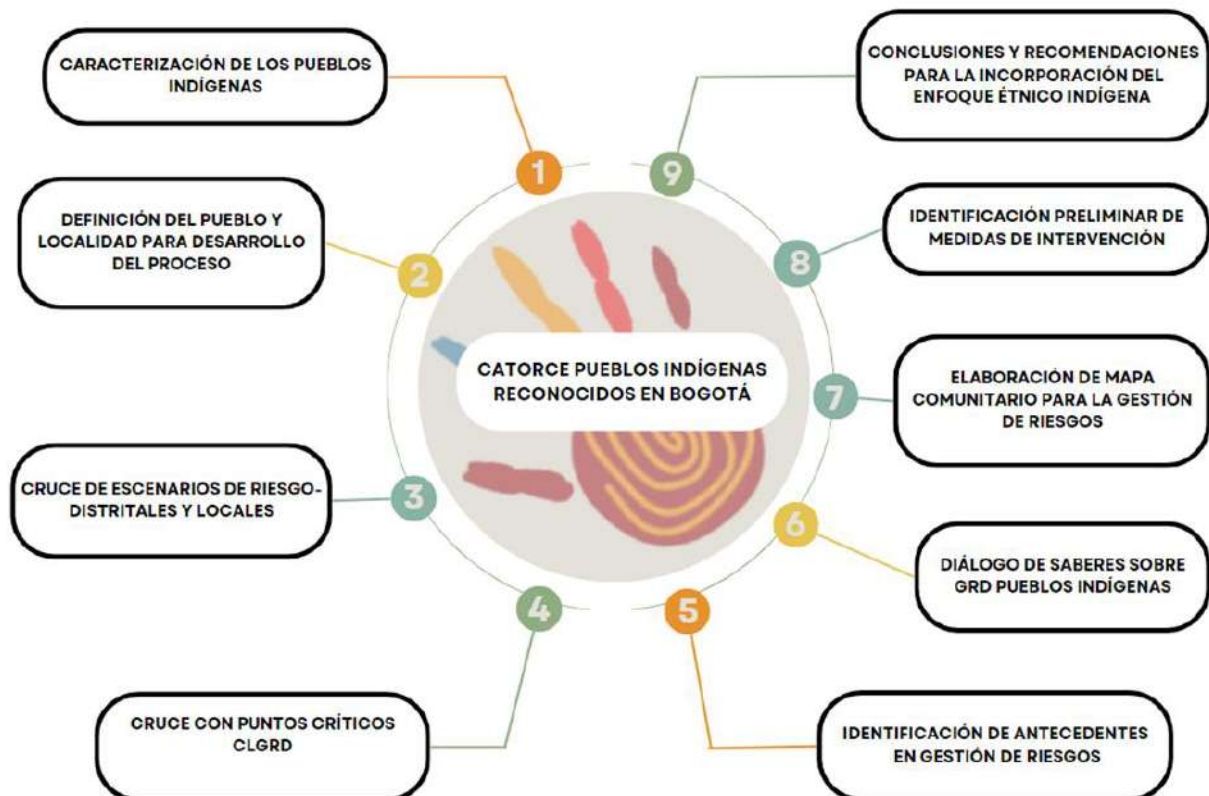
CATORCE PUEBLOS INDÍGENAS RECONOCIDOS EN BOGOTÁ

1
CARACTERIZACIÓN DE LOS PUEBLOS INDÍGENAS

2
DEFINICIÓN DEL PUEBLO Y LOCALIDAD PARA DESARROLLO DEL PROCESO

3
CRUCE DE ESCENARIOS DE RIESGO-DISTRITALES Y LOCALES

4
CRUCE CON PUNTOS CRÍTICOS CLGRD

5
IDENTIFICACIÓN DE ANTECEDENTES EN GESTIÓN DE RIESGOS

6
DIÁLOGO DE SABERES SOBRE GRD PUEBLOS INDÍGENAS

7
ELABORACIÓN DE MAPA COMUNITARIO PARA LA GESTIÓN DE RIESGOS

8
IDENTIFICACIÓN PRELIMINAR DE MEDIDAS DE INTERVENCIÓN

9
CONCLUSIONES Y RECOMENDACIONES PARA LA INCORPORACIÓN DEL ENFOQUE ÉTNICO INDÍGENA